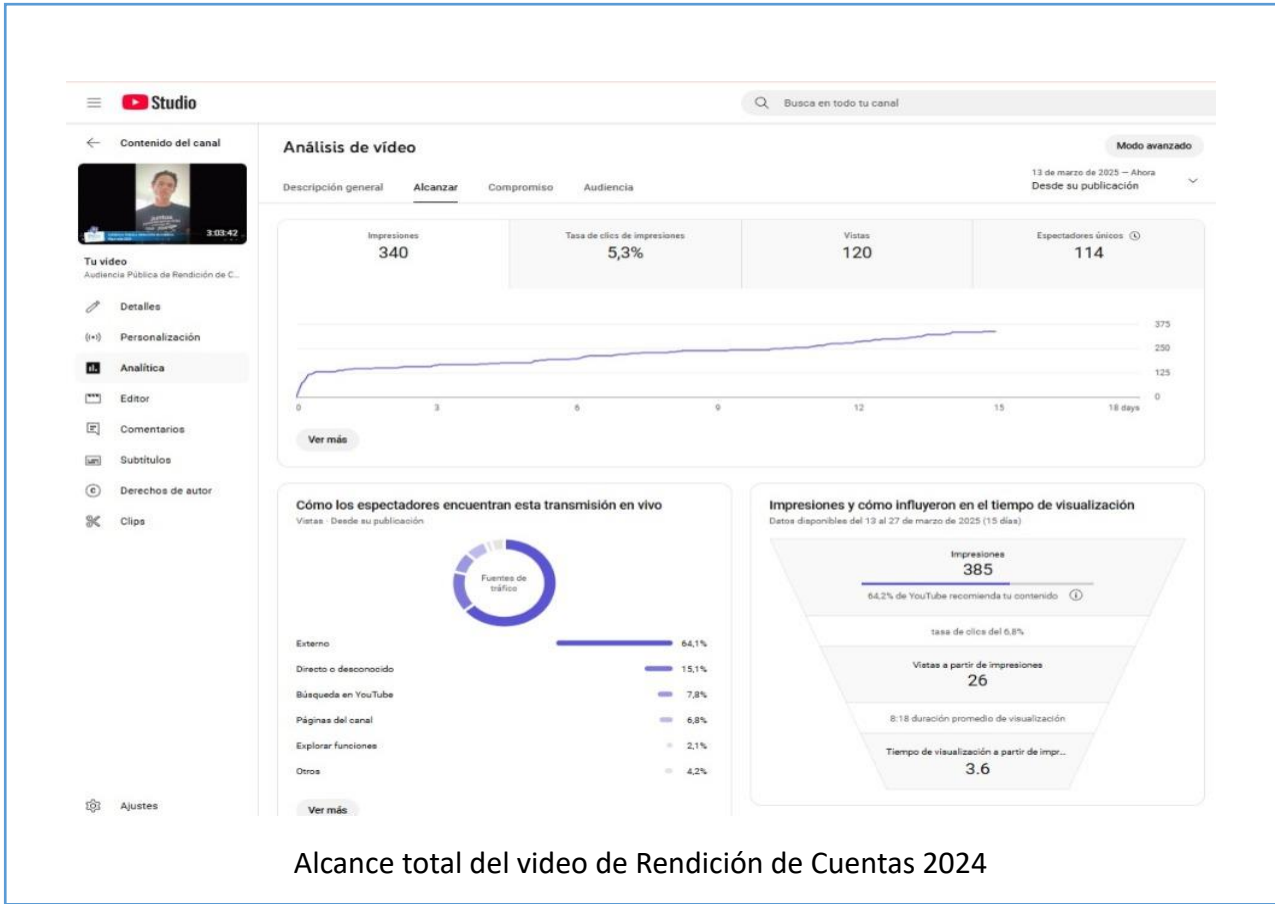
Studio

Busca en todo tu canal

Contenido del canal

3:03:42

Tu video
Audiencia Pública de Rendición de C...

Detalles
Personalización
Analítica
Editor
Comentarios
Subtítulos
Derechos de autor
Clips

Ajustes

Análisis de vídeo

Modo avanzado

Descripción general
Alcanzar
Compromiso
Audiencia

13 de marzo de 2025 — Ahora
Desde su publicación

| Impresiones | Tasa de clics de impresiones | Vistas | Espectadores únicos |
|---|---|---|---|
| 340 | 5,3% | 120 | 114 |

375
250
125
0

0 3 6 9 12 15 18 days

Ver más

Cómo los espectadores encuentran esta transmisión en vivo
Vistas · Desde su publicación

Fuentes de tráfico

| | |
|---|---|
| Externo | 64,1% |
| Directo o desconocido | 15,1% |
| Búsqueda en YouTube | 7,8% |
| Páginas del canal | 6,8% |
| Explorar funciones | 2,1% |
| Otros | 4,2% |

Ver más

Impresiones y cómo influyeron en el tiempo de visualización
Datos disponibles del 13 al 27 de marzo de 2025 (15 días)

Impresiones
385
64,2% de YouTube recomienda tu contenido

tasa de clics del 6,8%

Vistas a partir de impresiones
26

8:18 duración promedio de visualización

Tiempo de visualización a partir de impr...
3.6

Alcance total del video de Rendición de Cuentas 2024